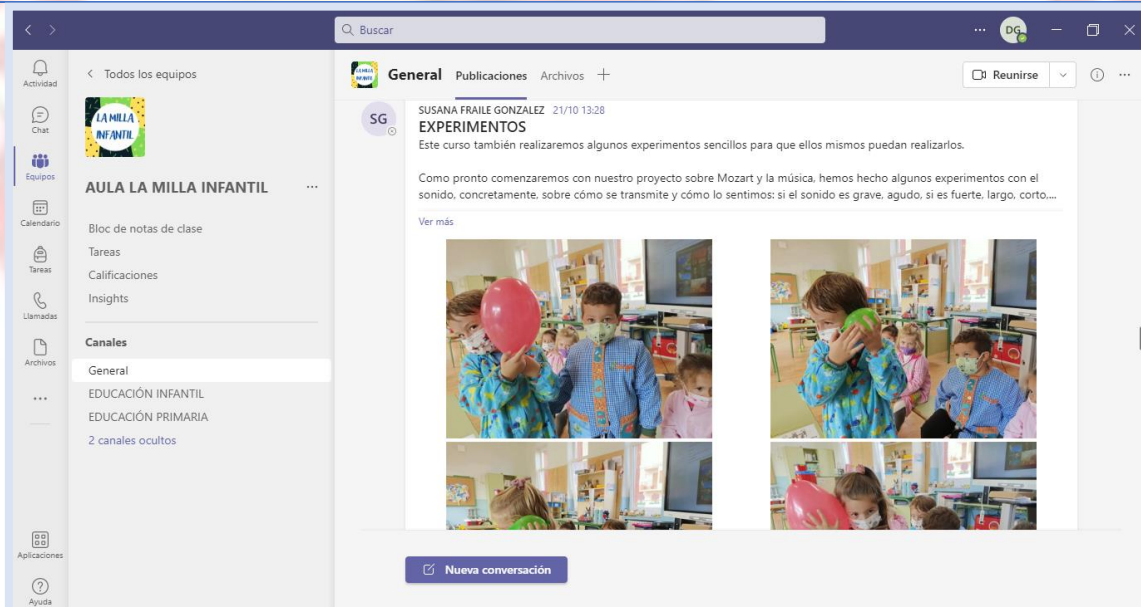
Buscar

...

DG

Actividad

Chat

Equipos

Calendario

Tareas

Llamadas

Archivos

...

Aplicaciones

Ayuda

< Todos los equipos

LA MILLA INFANTIL

AULA LA MILLA INFANTIL ...

Bloc de notas de clase

Tareas

Calificaciones

Insights

Canales

General

EDUCACIÓN INFANTIL

EDUCACIÓN PRIMARIA

2 canales ocultos

General Publicaciones Archivos +

Reunirse

SG

SUSANA FRAILE GONZALEZ 21/10 13:28

EXPERIMENTOS

Este curso también realizaremos algunos experimentos sencillos para que ellos mismos puedan realizarlos.

Como pronto comenzaremos con nuestro proyecto sobre Mozart y la música, hemos hecho algunos experimentos con el sonido, concretamente, sobre cómo se transmite y cómo lo sentimos: si el sonido es grave, agudo, si es fuerte, largo, corto....

Ver más

Nueva conversación